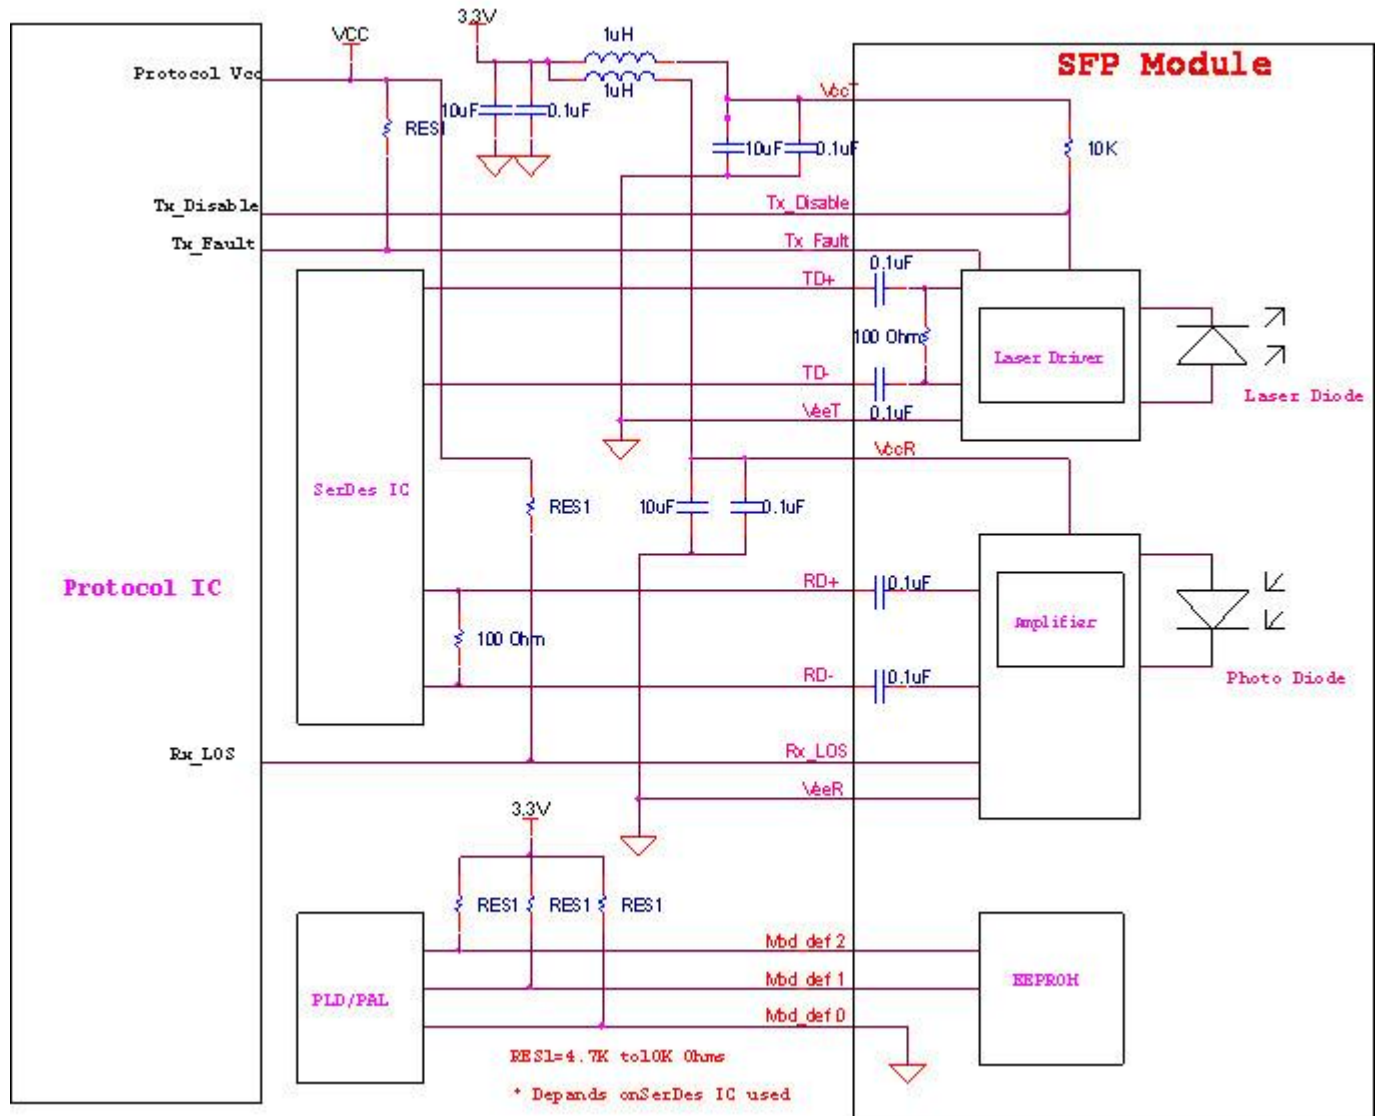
3.3V
VCC
1uH
1uH
Protocol Vcc
RES1
10uF
0.1uF
SFP Module
VccT
10uF
0.1uF
10K
Tx_Disable
Tx_Disable
Tx_Fault
Tx_Fault
0.1uF
TD+
100 Ohms
Laser Driver
Laser Diode
TD-
VeeT
0.1uF
VccR
SerDes IC
RES1
10uF
0.1uF
Protocol IC
RD+
0.1uF
Amplifier
Photo Diode
100 Ohm
RD-
0.1uF
Rx_LOS
Rx_LOS
VeeR
3.3V
RES1
RES1
RES1
Mod_def 2
Mod_def 1
EEPROM
PLD/PAL
Mod_def 0
RES1=4.7K to10K Ohms
* Depends onSerDes IC used